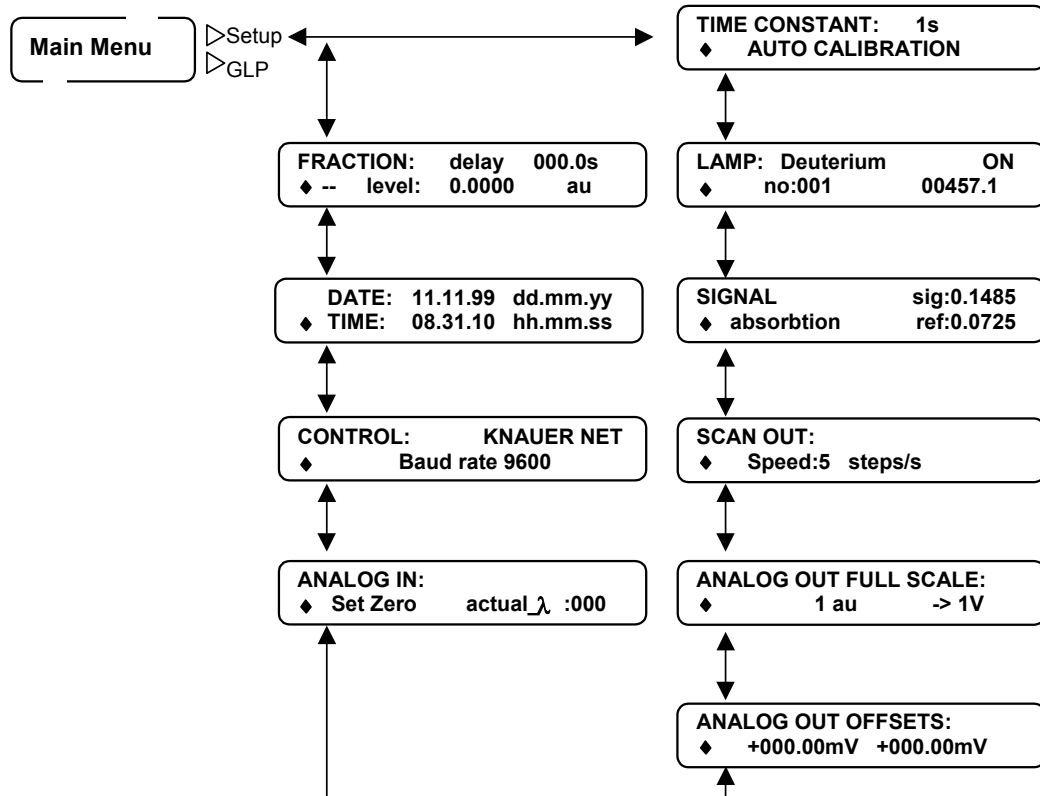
Main Menu

▷Setup
▷GLP

TIME CONSTANT: 1s
♦ AUTO CALIBRATION

FRACTION: delay 000.0s
♦ -- level: 0.0000 au

LAMP: Deuterium ON
♦ no:001 00457.1

DATE: 11.11.99 dd.mm.yy
♦ TIME: 08.31.10 hh.mm.ss

SIGNAL sig:0.1485
♦ absorbtion ref:0.0725

CONTROL: KNAUER NET
♦ Baud rate 9600

SCAN OUT:
♦ Speed:5 steps/s

ANALOG IN:
♦ Set Zero actual_$\lambda$ :000

ANALOG OUT FULL SCALE:
♦ 1 au -> 1V

ANALOG OUT OFFSETS:
♦ +000.00mV +000.00mV